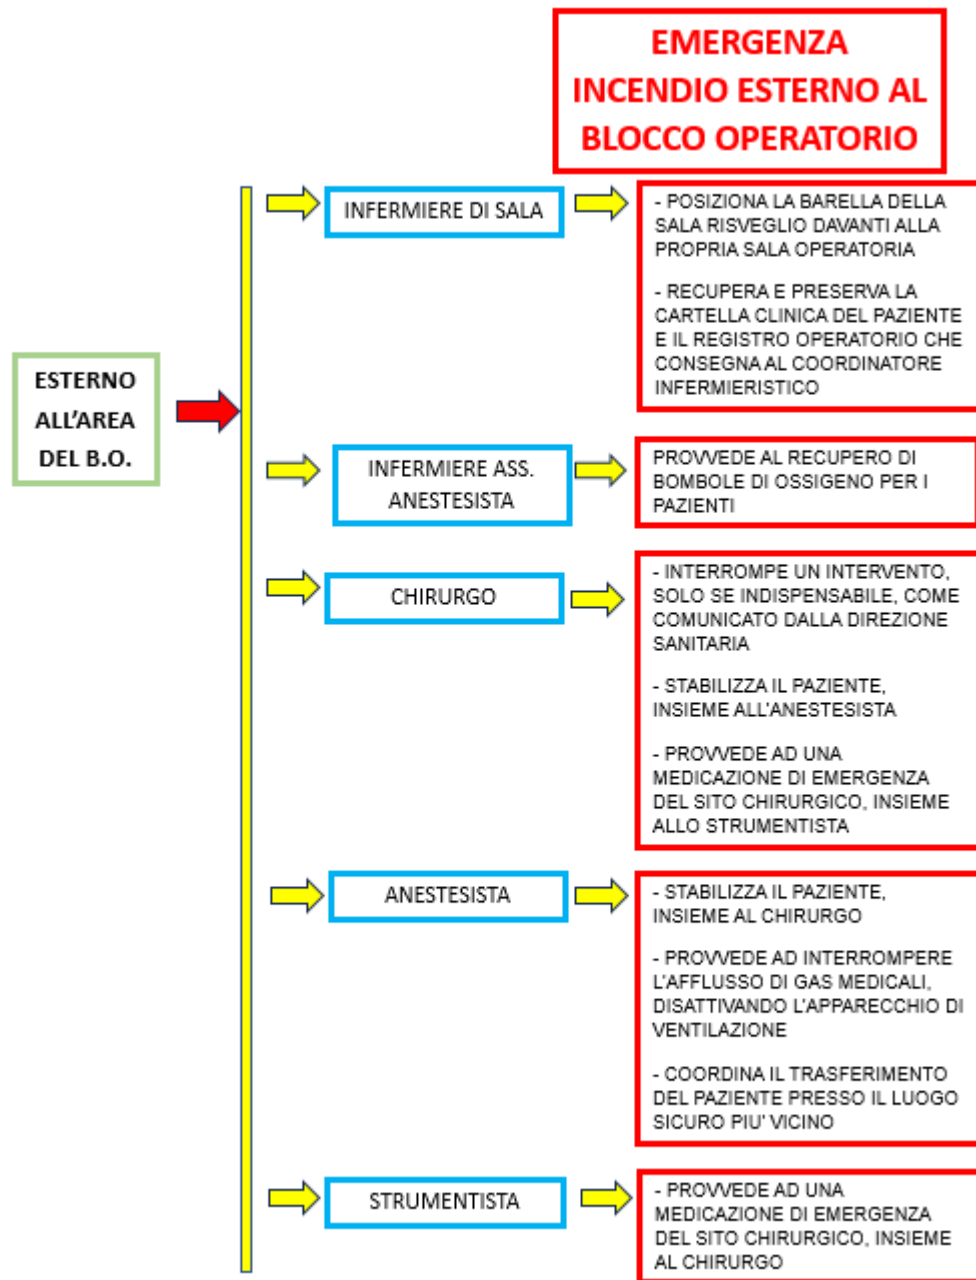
EMERGENZA INCENDIO ESTERNO AL BLOCCO OPERATORIO

ESTERNO ALL'AREA DEL B.O.

INFERMIERE DI SALA

- POSIZIONA LA BARELLA DELLA SALA RISVEGLIO DAVANTI ALLA PROPRIA SALA OPERATORIA

- RECUPERA E PRESERVA LA CARTELLA CLINICA DEL PAZIENTE E IL REGISTRO OPERATORIO CHE CONSEGNA AL COORDINATORE INFERMIERISTICO

INFERMIERE ASS. ANESTESISTA

PROVVEDE AL RECUPERO DI BOMBOLE DI OSSIGENO PER I PAZIENTI

CHIRURGO

- INTERROMPE UN INTERVENTO, SOLO SE INDISPENSABILE, COME COMUNICATO DALLA DIREZIONE SANITARIA

- STABILIZZA IL PAZIENTE, INSIEME ALL'ANESTESISTA

- PROVVEDE AD UNA MEDICAZIONE DI EMERGENZA DEL SITO CHIRURGICO, INSIEME ALLO STRUMENTISTA

ANESTESISTA

- STABILIZZA IL PAZIENTE, INSIEME AL CHIRURGO

- PROVVEDE AD INTERROMPERE L'AFFLUSSO DI GAS MEDICALI, DISATTIVANDO L'APPARECCHIO DI VENTILAZIONE

- COORDINA IL TRASFERIMENTO DEL PAZIENTE PRESSO IL LUOGO SICURO PIU' VICINO

STRUMENTISTA

- PROVVEDE AD UNA MEDICAZIONE DI EMERGENZA DEL SITO CHIRURGICO, INSIEME AL CHIRURGO